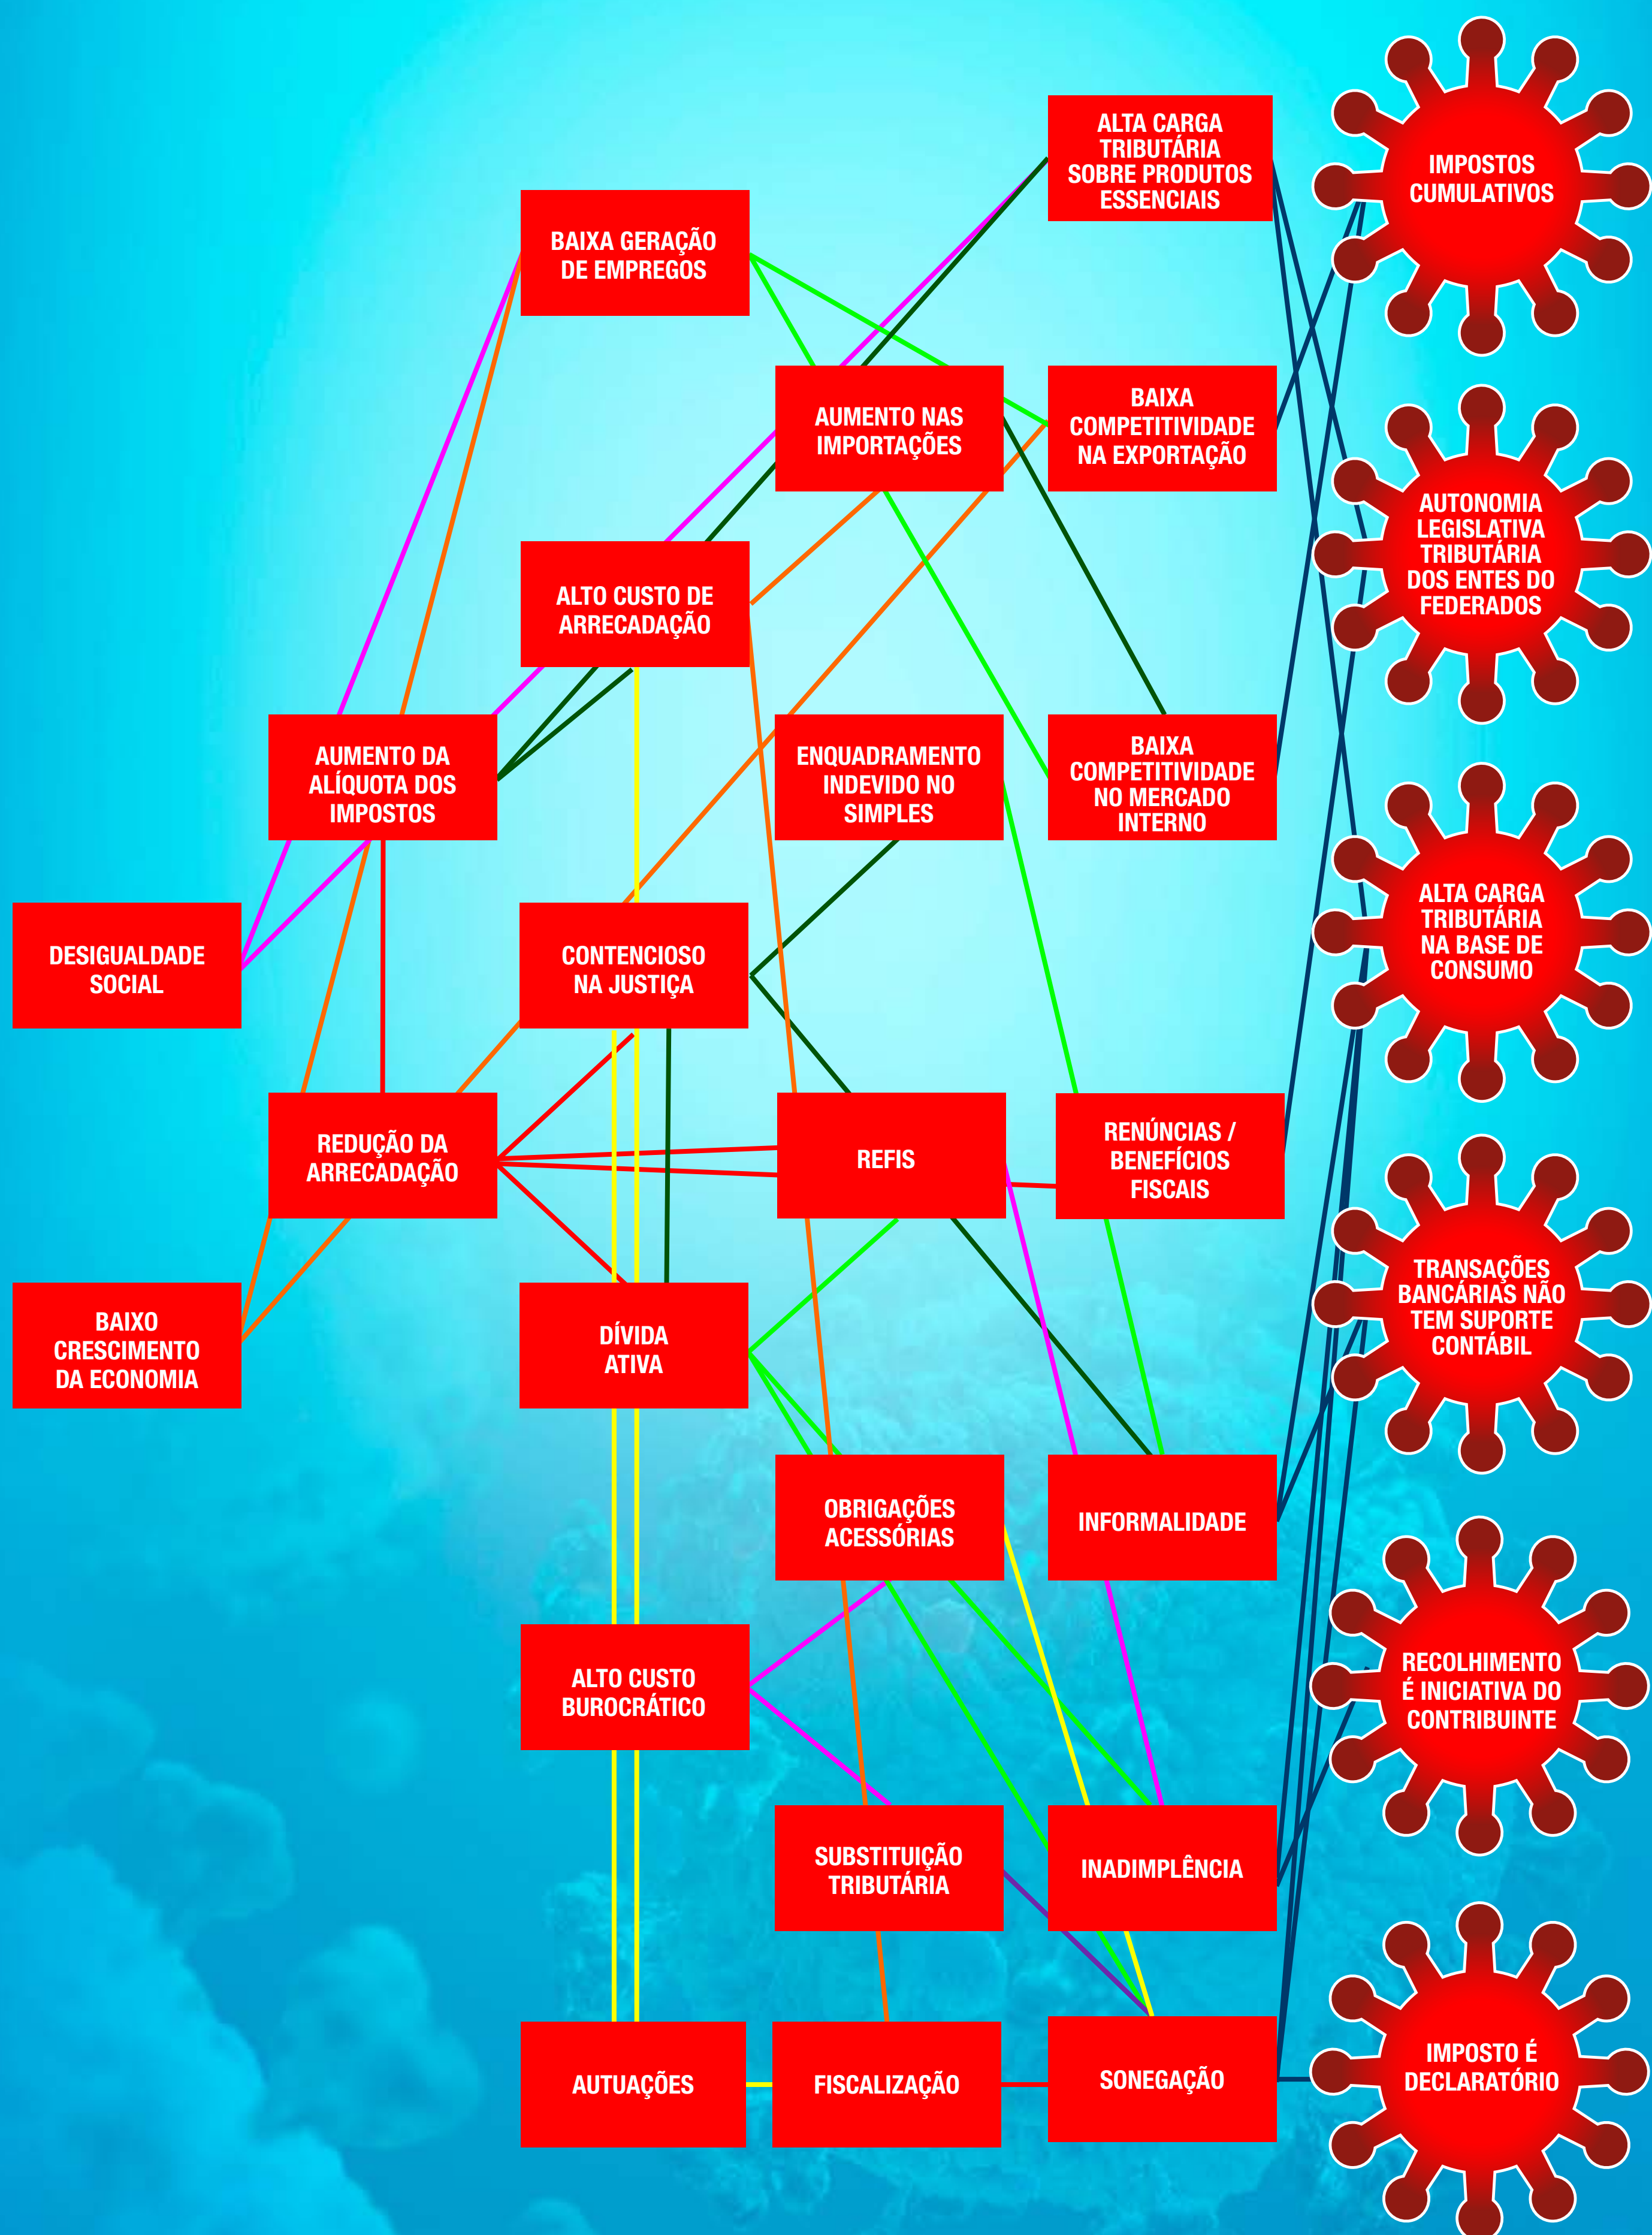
ALTA CARGA TRIBUTÁRIA SOBRE PRODUTOS ESSENCIAIS

IMPOSTOS CUMULATIVOS

BAIXA GERAÇÃO DE EMPREGOS

AUMENTO NAS IMPORTAÇÕES

BAIXA COMPETITIVIDADE NA EXPORTAÇÃO

AUTONOMIA LEGISLATIVA TRIBUTÁRIA DOS ENTES DO FEDERADOS

ALTO CUSTO DE ARRECADAÇÃO

AUMENTO DA ALÍQUOTA DOS IMPOSTOS

ENQUADRAMENTO INDEVIDO NO SIMPLES

BAIXA COMPETITIVIDADE NO MERCADO INTERNO

ALTA CARGA TRIBUTÁRIA NA BASE DE CONSUMO

DESIGUALDADE SOCIAL

CONTENCIOSO NA JUSTIÇA

REDUÇÃO DA ARRECADAÇÃO

REFIS

RENÚNCIAS / BENEFÍCIOS FISCAIS

TRANSAÇÕES BANCÁRIAS NÃO TEM SUPORTE CONTÁBIL

BAIXO CRESCIMENTO DA ECONOMIA

DÍVIDA ATIVA

OBRIGAÇÕES ACESSÓRIAS

INFORMALIDADE

ALTO CUSTO BUROCRÁTICO

RECOLHIMENTO É INICIATIVA DO CONTRIBUINTE

SUBSTITUIÇÃO TRIBUTÁRIA

INADIMPLÊNCIA

AUTUAÇÕES

FISCALIZAÇÃO

SONEGAÇÃO

IMPOSTO É DECLARATÓRIO